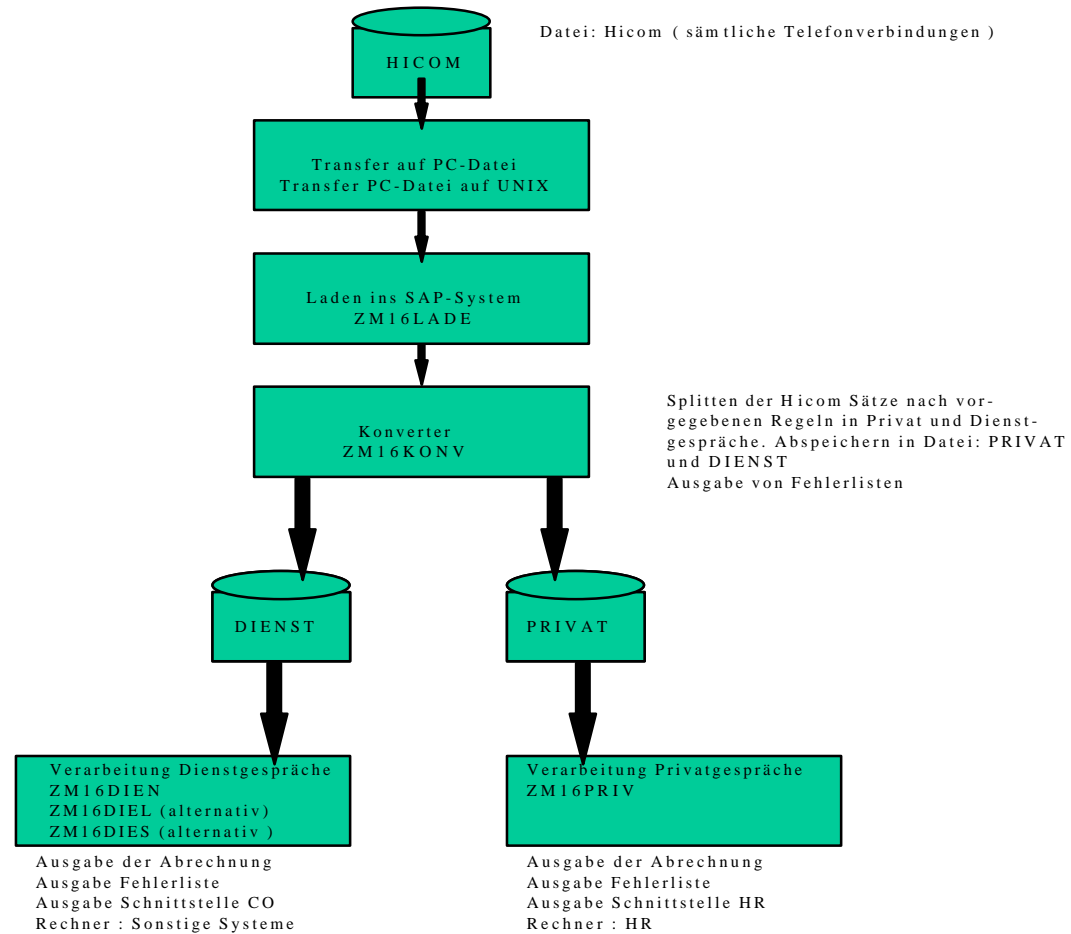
HICOM

Datei: Hicom ( sämtliche Telefonverbindungen )

Transfer auf PC-Datei
Transfer PC-Datei auf UNIX

Laden ins SAP-System
ZM16LADE

Konverter
ZM16KONV

Splitten der Hicom Sätze nach vorgegebenen Regeln in Privat und Dienstgespräche. Abspeichern in Datei: PRIVAT und DIENST
Ausgabe von Fehlerlisten

DIENST

PRIVAT

Verarbeitung Dienstgespräche
ZM16DIEN
ZM16DIEL (alternativ)
ZM16DIES (alternativ )

Ausgabe der Abrechnung
Ausgabe Fehlerliste
Ausgabe Schnittstelle CO
Rechner : Sonstige Systeme

Verarbeitung Privatgespräche
ZM16PRIV

Ausgabe der Abrechnung
Ausgabe Fehlerliste
Ausgabe Schnittstelle HR
Rechner : HR